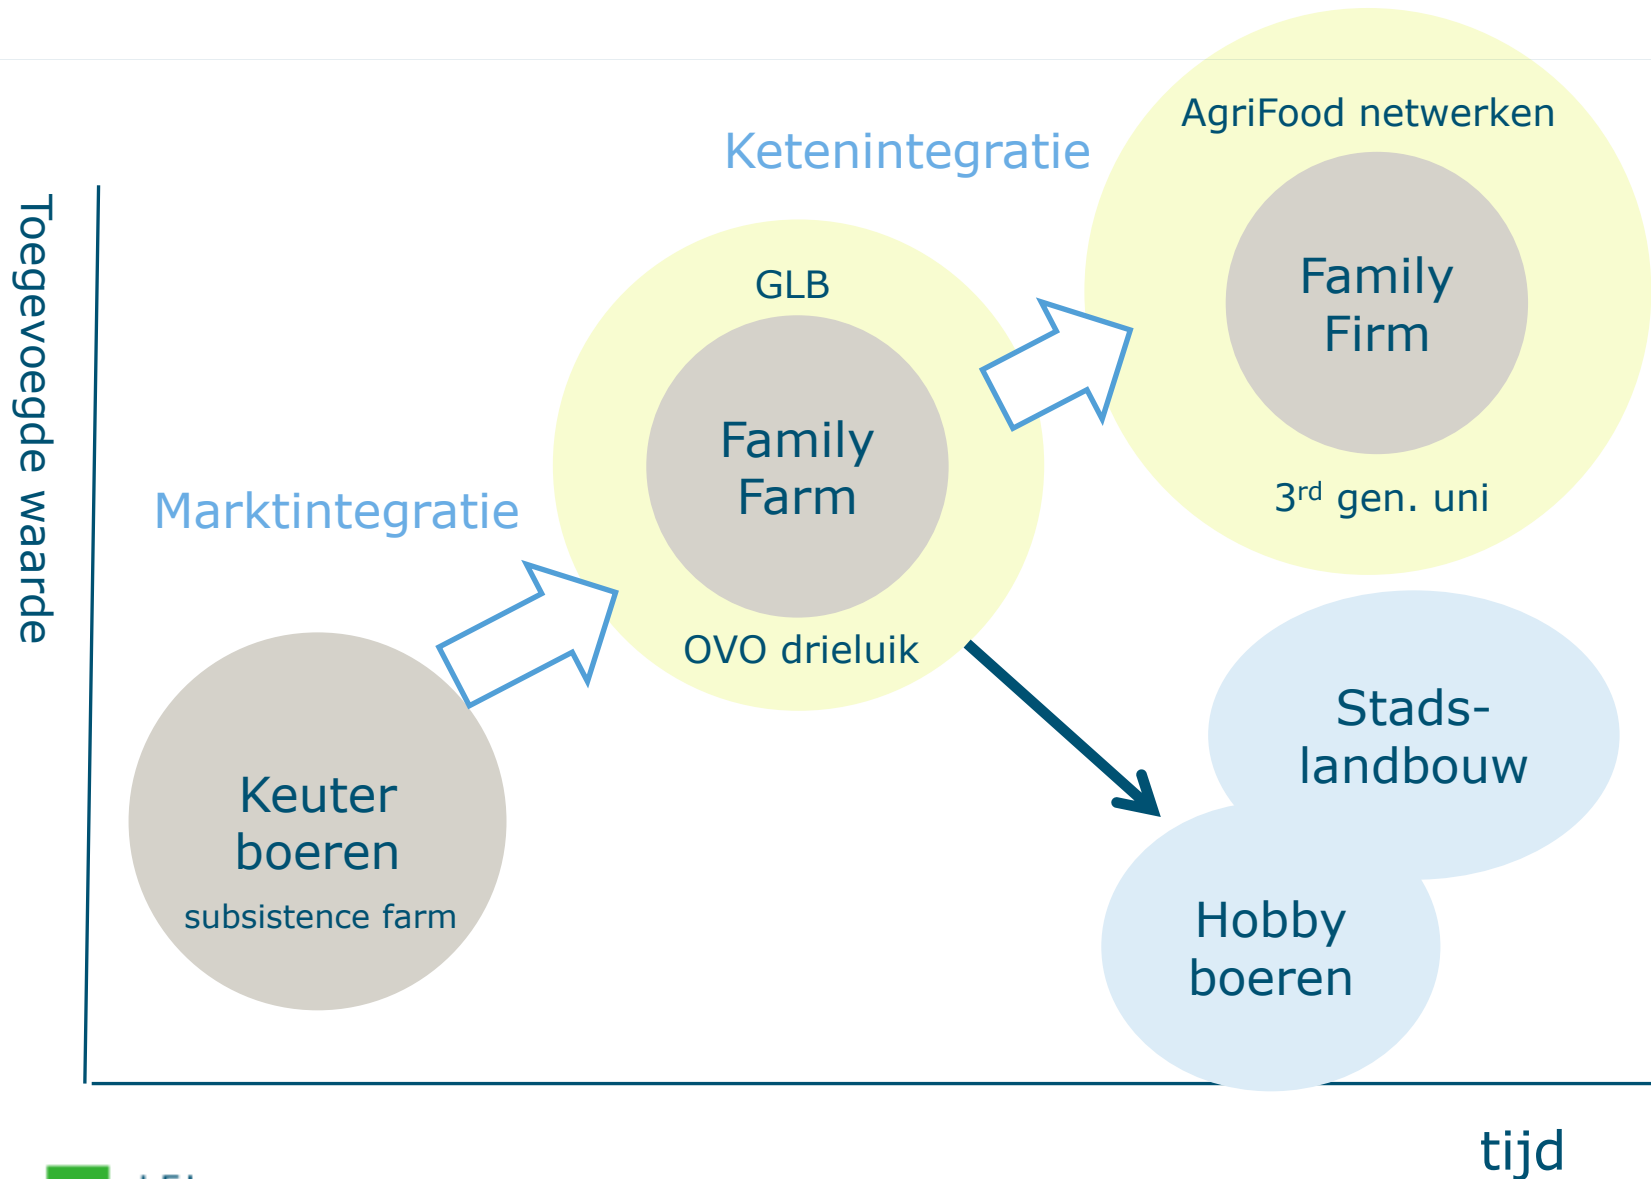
Toegevoegde waarde

Ketenintegratie

AgriFood netwerken

Family Firm

3$^{rd}$ gen. uni

GLB

Family Farm

OVO drieluik

Marktintegratie

Keuter boeren

subsistence farm

Stads-landbouw

Hobby boeren

tijd

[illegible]